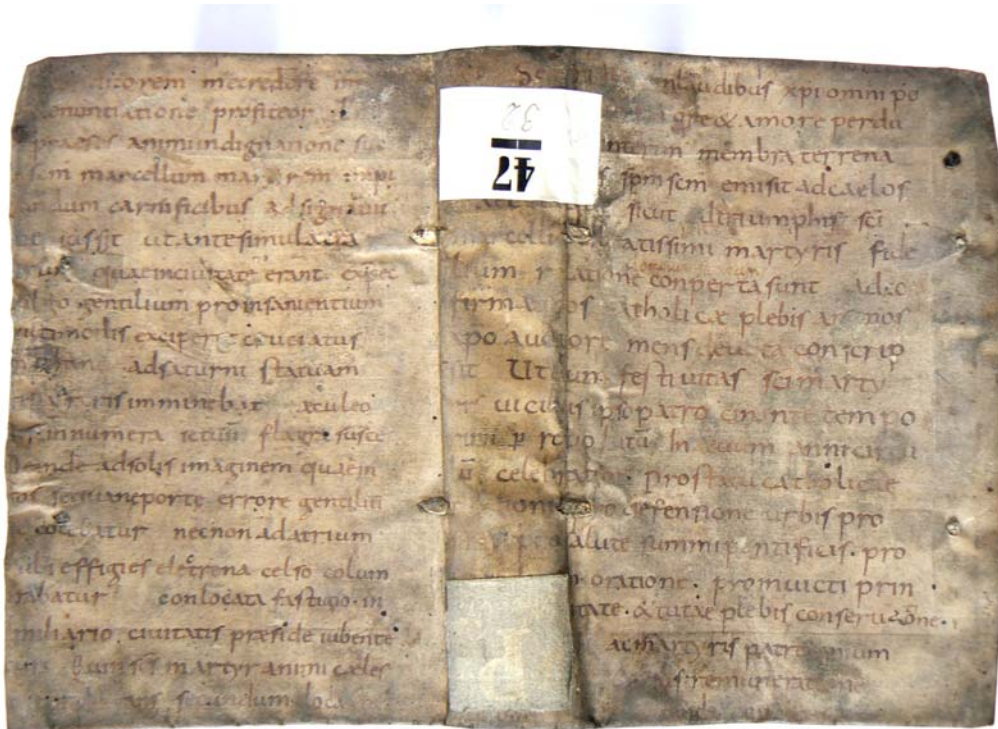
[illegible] orem mercedem in
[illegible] nuntiatione profiteor
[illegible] animum dignatione sus
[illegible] sem marcellum ma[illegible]
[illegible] carnificibus adsignauit
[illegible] iussit ut ante simulacra
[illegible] quae in ciuitate erant
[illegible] gentilium pro insanientium
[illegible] exciperet cruciatus
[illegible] ad saturni statuam
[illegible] immineba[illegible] eculeo
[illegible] innumera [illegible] flagra suste
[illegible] inde ad solis imaginem quae in
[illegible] erore gentiliu
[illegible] colebatur necnon ad atrium
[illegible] effigies electrena celso colum
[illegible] conlocata fastigio in
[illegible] ciuitatis preside iubente
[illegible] martyr animi celer
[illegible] secundum loca

32
47

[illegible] in laudibus xpi omni po
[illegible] & amore perdu
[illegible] membra terrena
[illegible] spm scm emisit ad caelos
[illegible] sicut ad triumphis sci
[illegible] atissimi martyris fide
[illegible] conperta sunt ad co
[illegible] catholicae plebis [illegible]
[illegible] po auctore mens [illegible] conscrip
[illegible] Ut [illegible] festiuitas sci martyr
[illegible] uicinis pro xpo cunctitempo
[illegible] in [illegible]
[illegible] celebratur pro statu catholicae
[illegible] defensione urbis pro
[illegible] salute summi pontificis pro
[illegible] oratione pro inuicti prin
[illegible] & totius plebis conseruatione
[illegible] martyris patro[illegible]
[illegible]